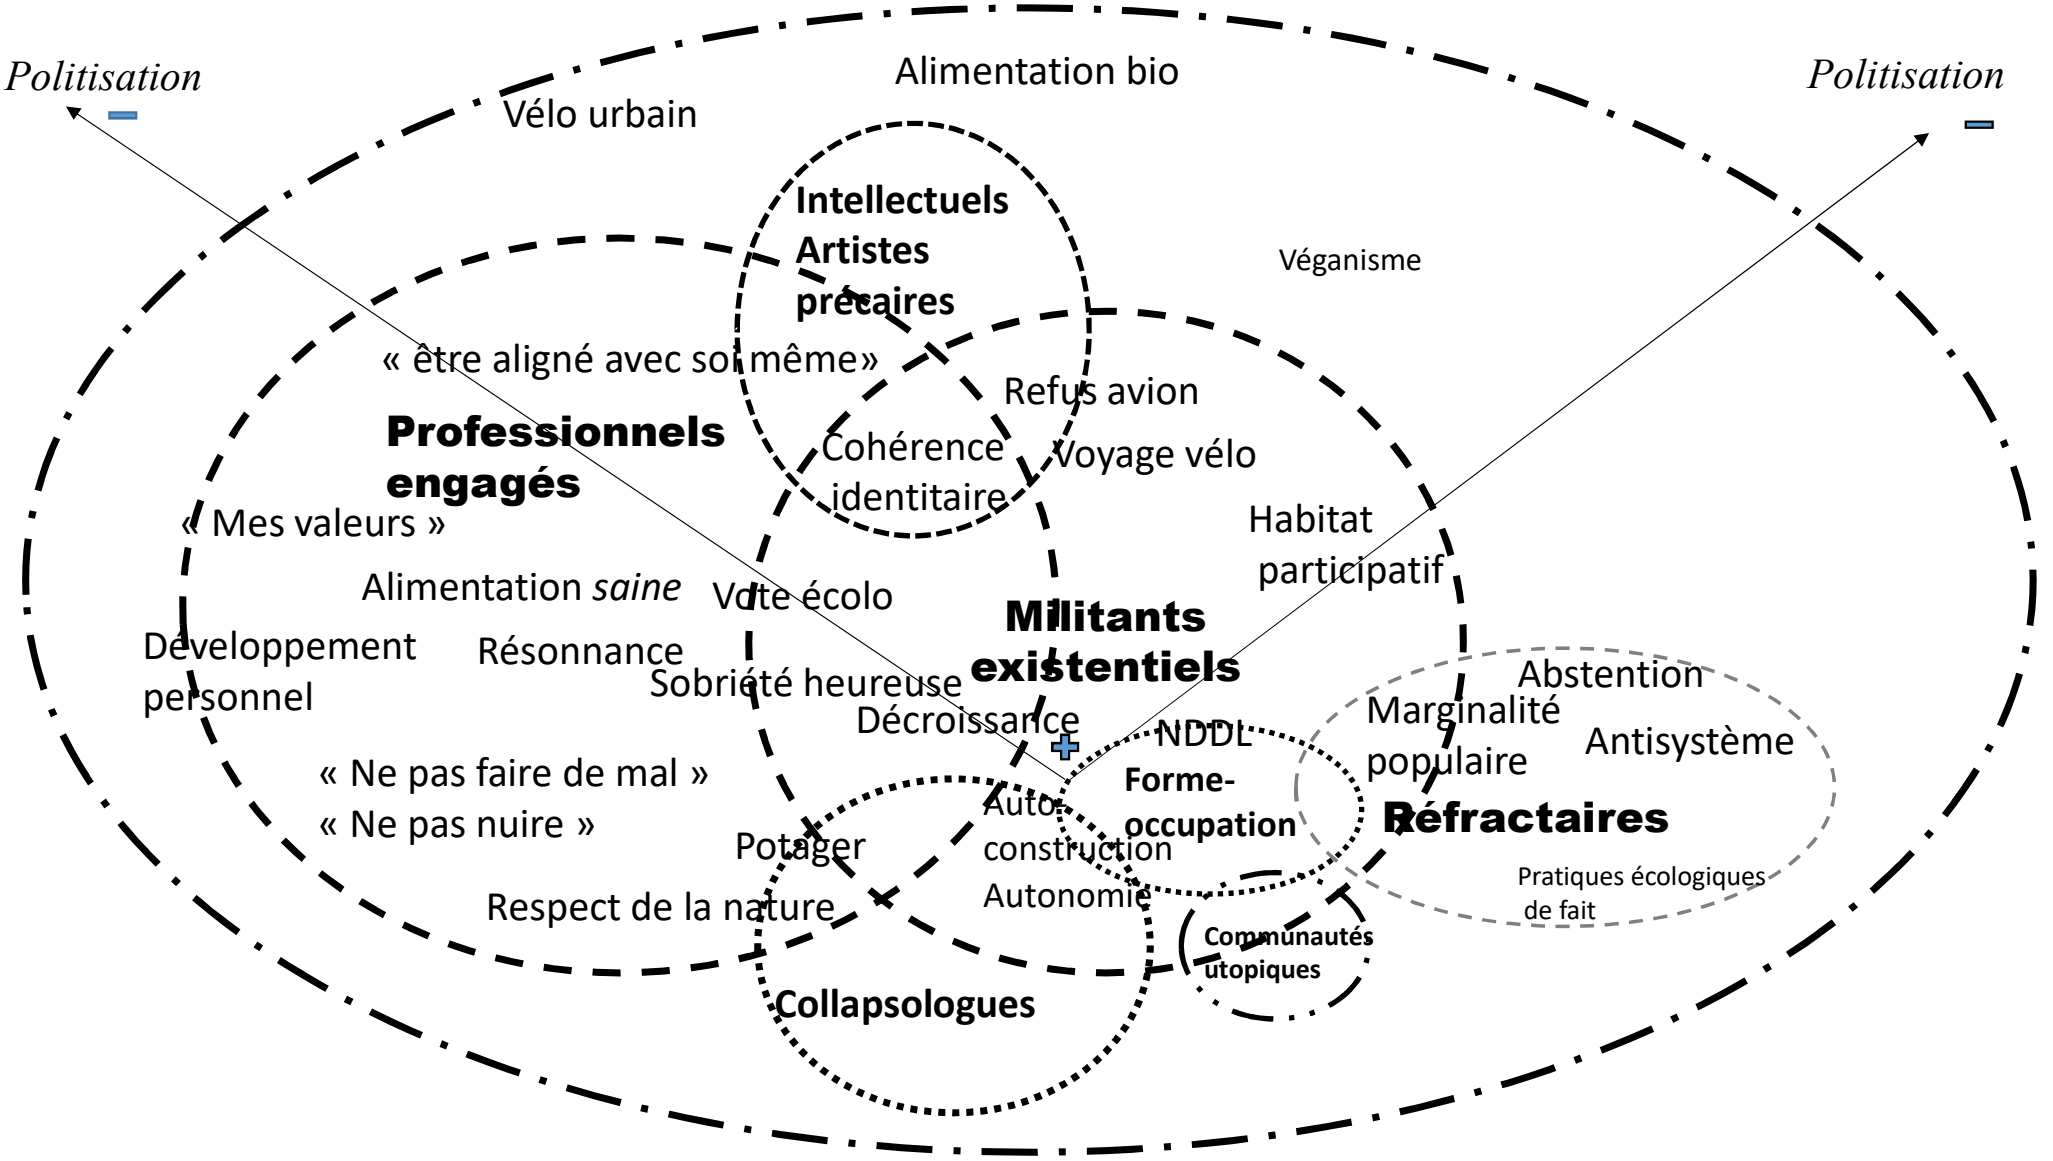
Politisation −

Alimentation bio

Politisation −

Vélo urbain

Intellectuels
Artistes
précaires

Véganisme

« être aligné avec soi même»

Refus avion

Professionnels engagés

Cohérence identitaire

Voyage vélo

« Mes valeurs »

Habitat participatif

Alimentation *saine*

Vote écolo

Militants existentiels

Développement personnel

Résonnance

Sobriété heureuse

Abstention

Marginalité populaire

Antisystème

Décroissance

+

NDDL

Forme-occupation

« Ne pas faire de mal »

« Ne pas nuire »

Auto-construction

Réfractaires

Potager

Autonomie

Pratiques écologiques de fait

Respect de la nature

Communautés utopiques

Collapsologues